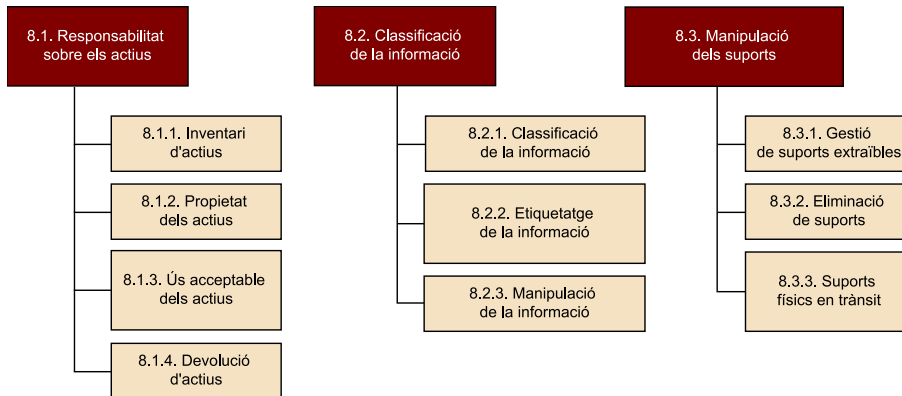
8.1. Responsabilitat sobre els actius

8.1.1. Inventari d'actius

8.1.2. Propietat dels actius

8.1.3. Ús acceptable dels actius

8.1.4. Devolució d'actius

8.2. Classificació de la informació

8.2.1. Classificació de la informació

8.2.2. Etiquetatge de la informació

8.2.3. Manipulació de la informació

8.3. Manipulació dels suports

8.3.1. Gestió de suports extraïbles

8.3.2. Eliminació de suports

8.3.3. Suports físics en trànsit